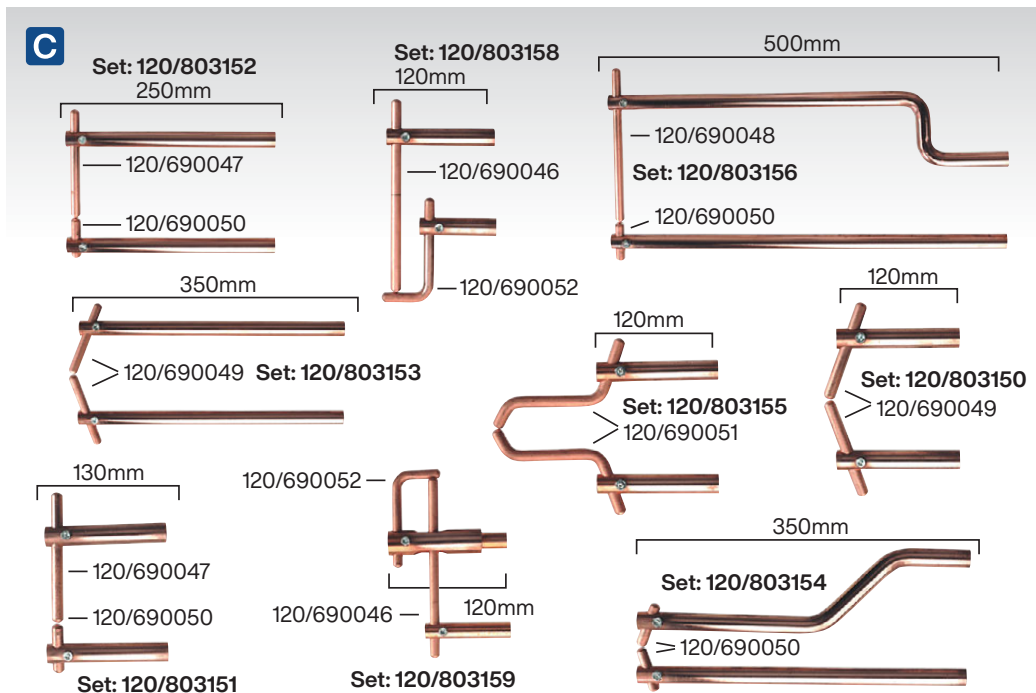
C

Set: 120/803152
250mm
120/690047
120/690050

Set: 120/803158
120mm
120/690046
120/690052

500mm
120/690048
Set: 120/803156
120/690050

350mm
120/690049 Set: 120/803153

120mm
Set: 120/803155
120/690051

120mm
Set: 120/803150
120/690049

130mm
120/690047
120/690050
Set: 120/803151

120/690052
120/690046
120mm
Set: 120/803159

350mm
Set: 120/803154
120/690050